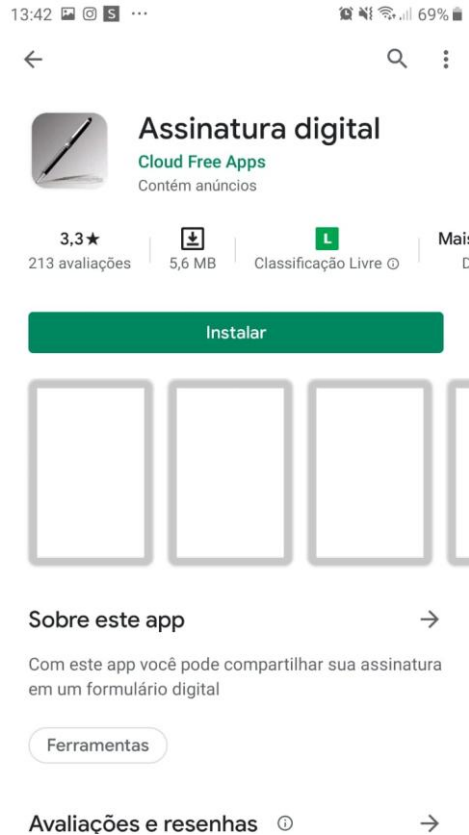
13:42 ··· 69%

Assinatura digital
Cloud Free Apps
Contém anúncios

3,3★
213 avaliações

5,6 MB

L
Classificação Livre ⓘ

Mai
D

Instalar

Sobre este app

Com este app você pode compartilhar sua assinatura em um formulário digital

Ferramentas

Avaliações e resenhas ⓘ